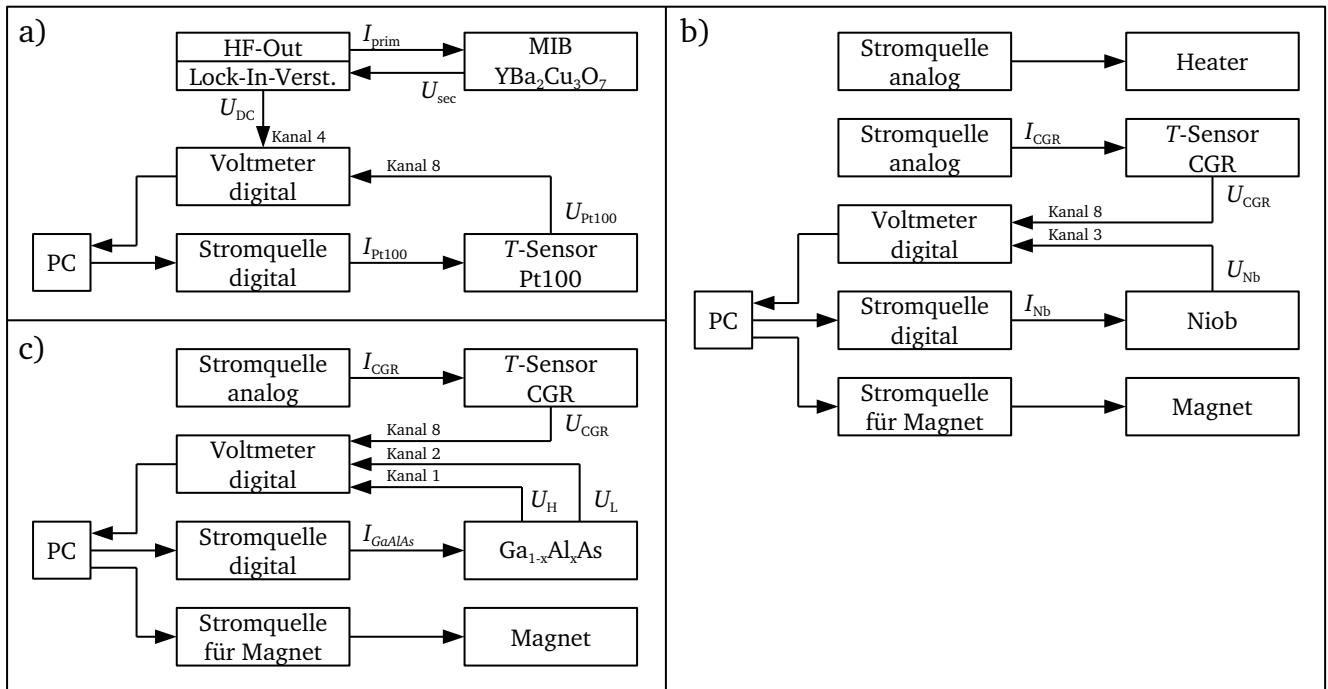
a)

HF-Out

Lock-In-Verst.

$I_{\text{prim}}$

MIB $YBa_2Cu_3O_7$

$U_{\text{sec}}$

$U_{\text{DC}}$

Kanal 4

Voltmeter digital

Kanal 8

$U_{\text{Pt100}}$

PC

Stromquelle digital

$I_{\text{Pt100}}$

$T$-Sensor Pt100

b)

Stromquelle analog

Heater

Stromquelle analog

$I_{\text{CGR}}$

$T$-Sensor CGR

$U_{\text{CGR}}$

Voltmeter digital

Kanal 8

Kanal 3

$U_{\text{Nb}}$

PC

Stromquelle digital

$I_{\text{Nb}}$

Niob

Stromquelle für Magnet

Magnet

c)

Stromquelle analog

$I_{\text{CGR}}$

$T$-Sensor CGR

Kanal 8

$U_{\text{CGR}}$

Voltmeter digital

Kanal 2

Kanal 1

$U_{\text{H}}$

$U_{\text{L}}$

PC

Stromquelle digital

$I_{GaAlAs}$

$Ga_{1-x}Al_xAs$

Stromquelle für Magnet

Magnet